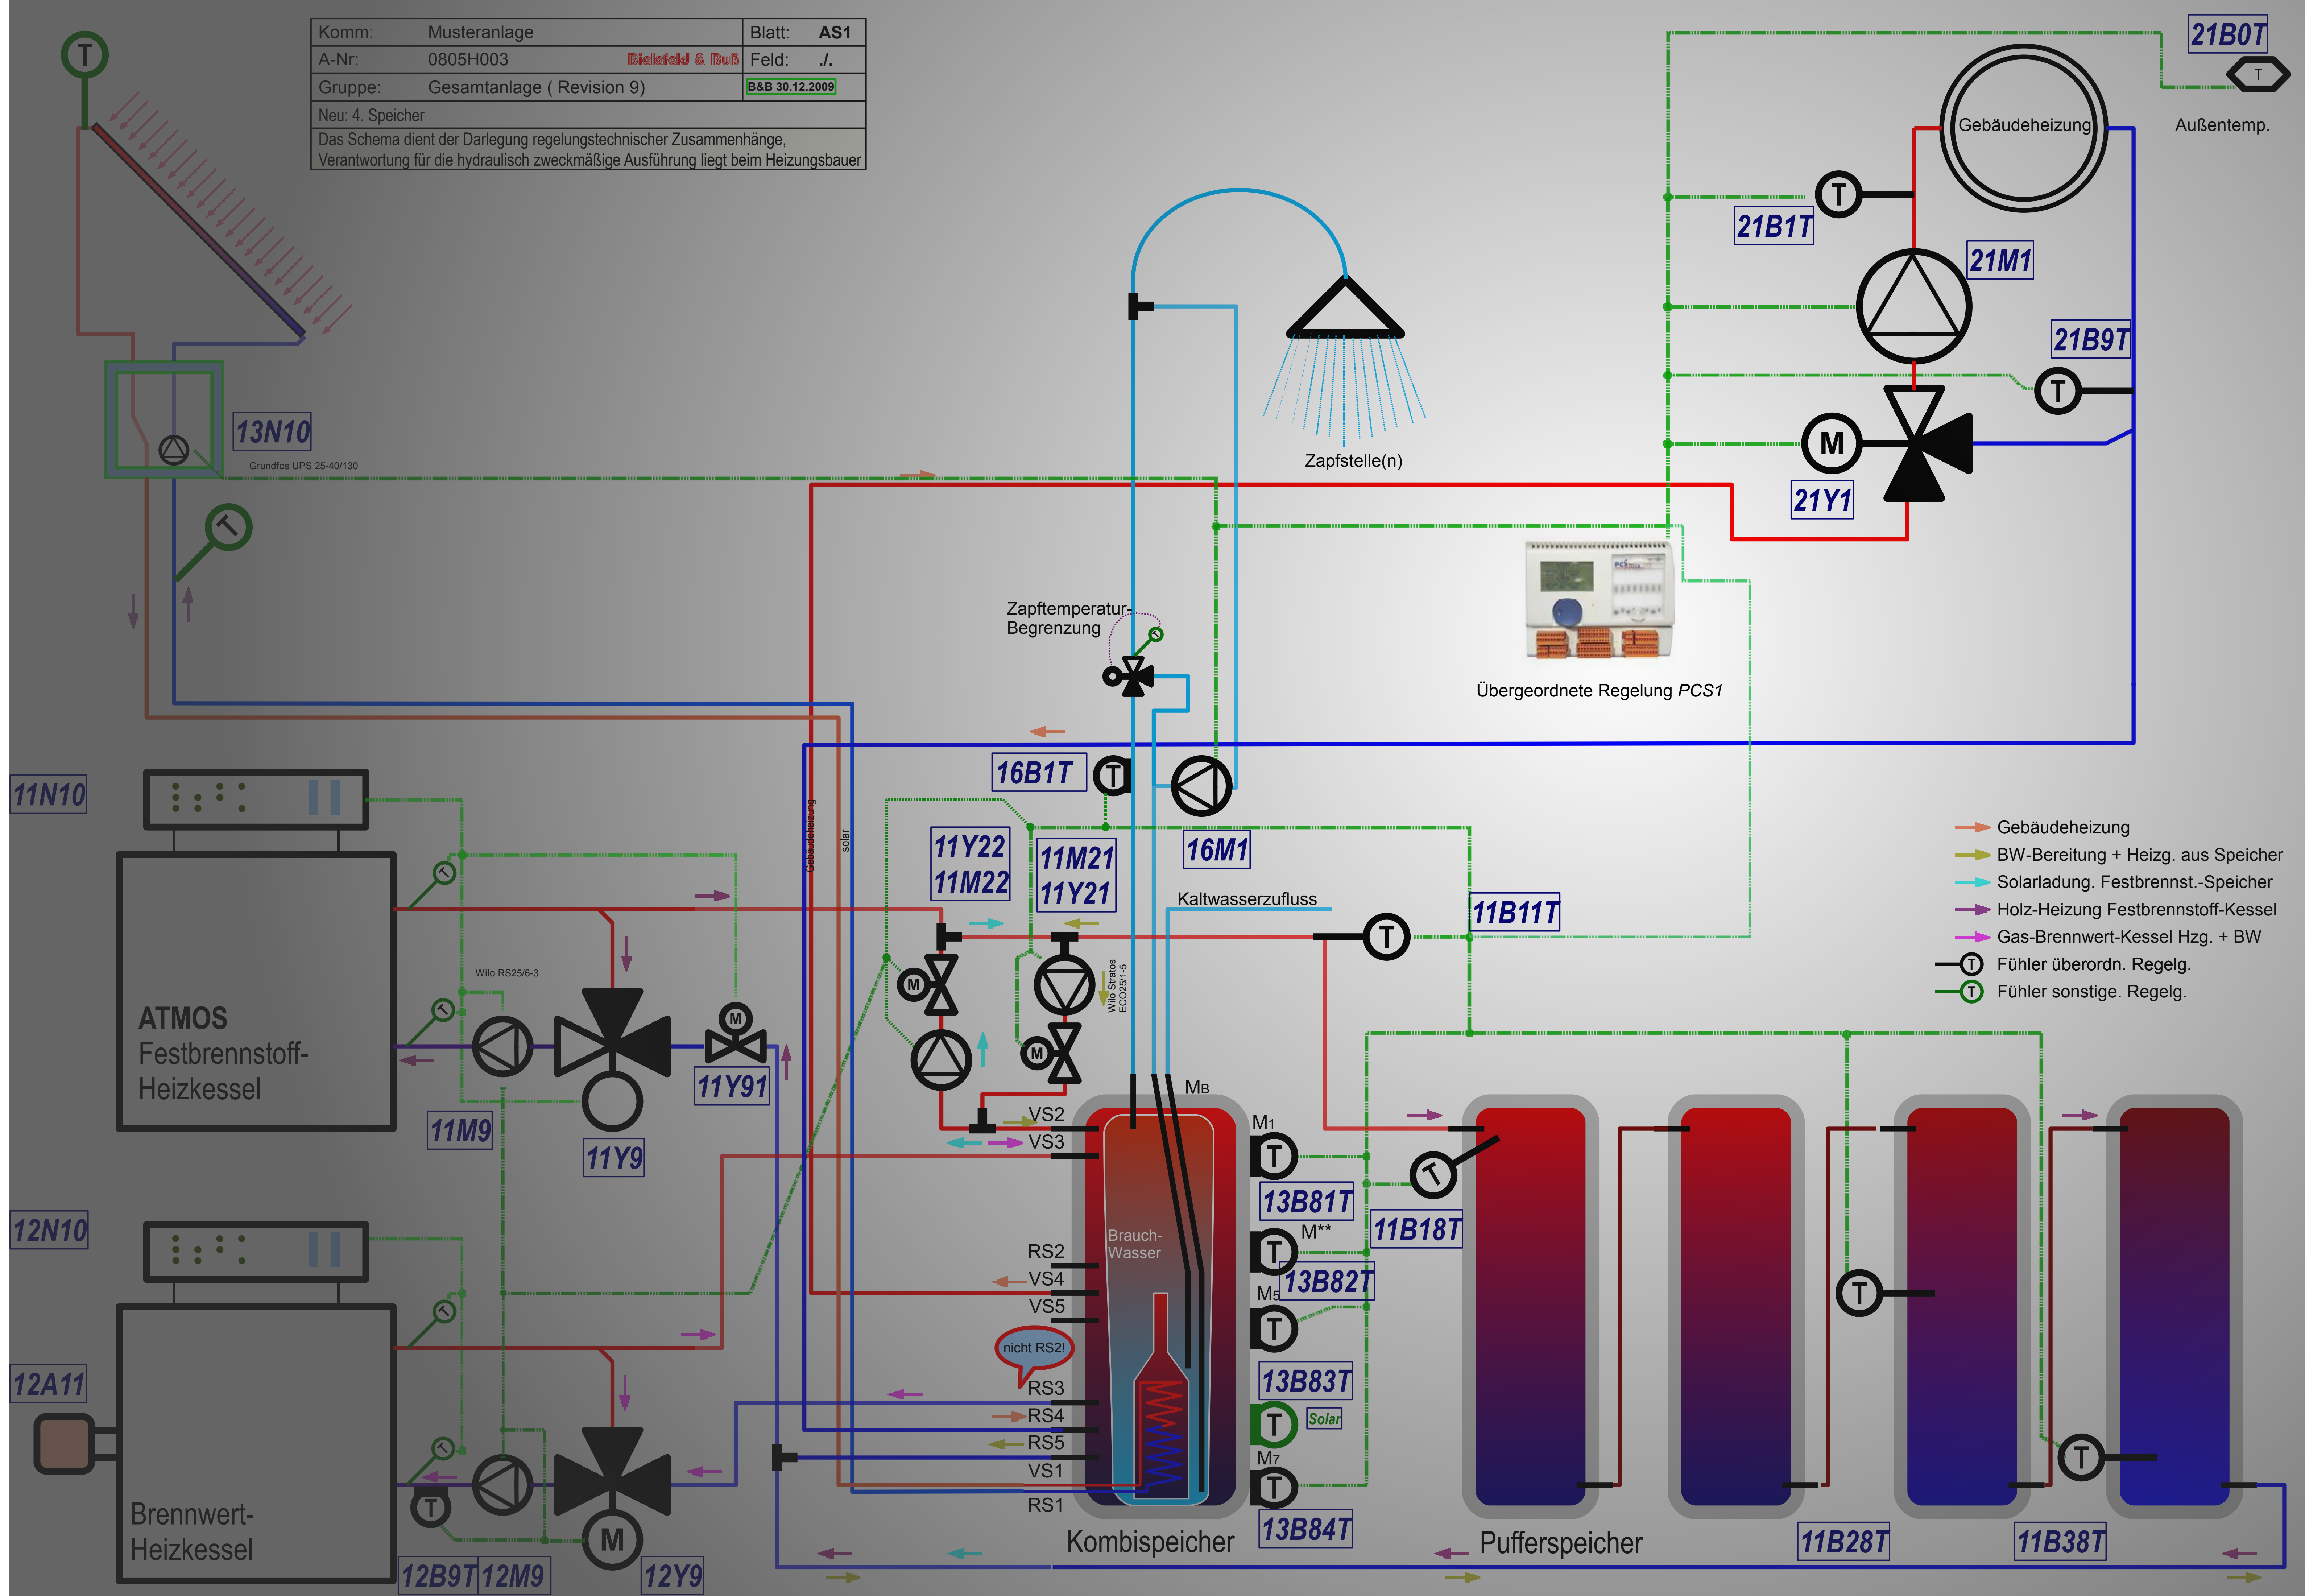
| Komm: | Musteranlage | Blatt: | AS1 |
|---|---|---|---|
| A-Nr: | 0805H003 Bickfeld & Buß | Feld: | ./. |
| Gruppe: | Gesamtanlage ( Revision 9) | B&B 30.12.2009 | |

Neu: 4. Speicher
Das Schema dient der Darlegung regelungstechnischer Zusammenhänge, Verantwortung für die hydraulisch zweckmäßige Ausführung liegt beim Heizungsbauer

T

13N10
Grundfos UPS 25-40/130

21B0T
T
Außentemp.
Gebäudeheizung
21B1T
T
21M1
21B9T
T
M
21Y1

Zapfstelle(n)

Übergeordnete Regelung PCS1

Zapftemperatur-Begrenzung

16B1T
T
16M1

11N10
11Y22
11M22
11M21
11Y21
Kaltwasserzufluss
T
11B11T

Gebäudeheizung
solar

Wilo RS25/6-3
Wilo Stratos ECO25/1-5

ATMOS Festbrennstoff-Heizkessel
11M9
11Y9
11Y91
M

Gebäudeheizung
BW-Bereitung + Heizg. aus Speicher
Solarladung. Festbrennst.-Speicher
Holz-Heizung Festbrennstoff-Kessel
Gas-Brennwert-Kessel Hzg. + BW
Fühler überordn. Regelg.
Fühler sonstige. Regelg.

VS2
VS3
MB
M1
T
13B81T
M**
11B18T
13B82T
M5
Brauch-Wasser
RS2
VS4
VS5
nicht RS2!
RS3
RS4
RS5
VS1
RS1
13B83T
Solar
M7
13B84T
Kombispeicher
Pufferspeicher
11B28T
11B38T

12N10
12A11
Brennwert-Heizkessel
12B9T
12M9
12Y9
M